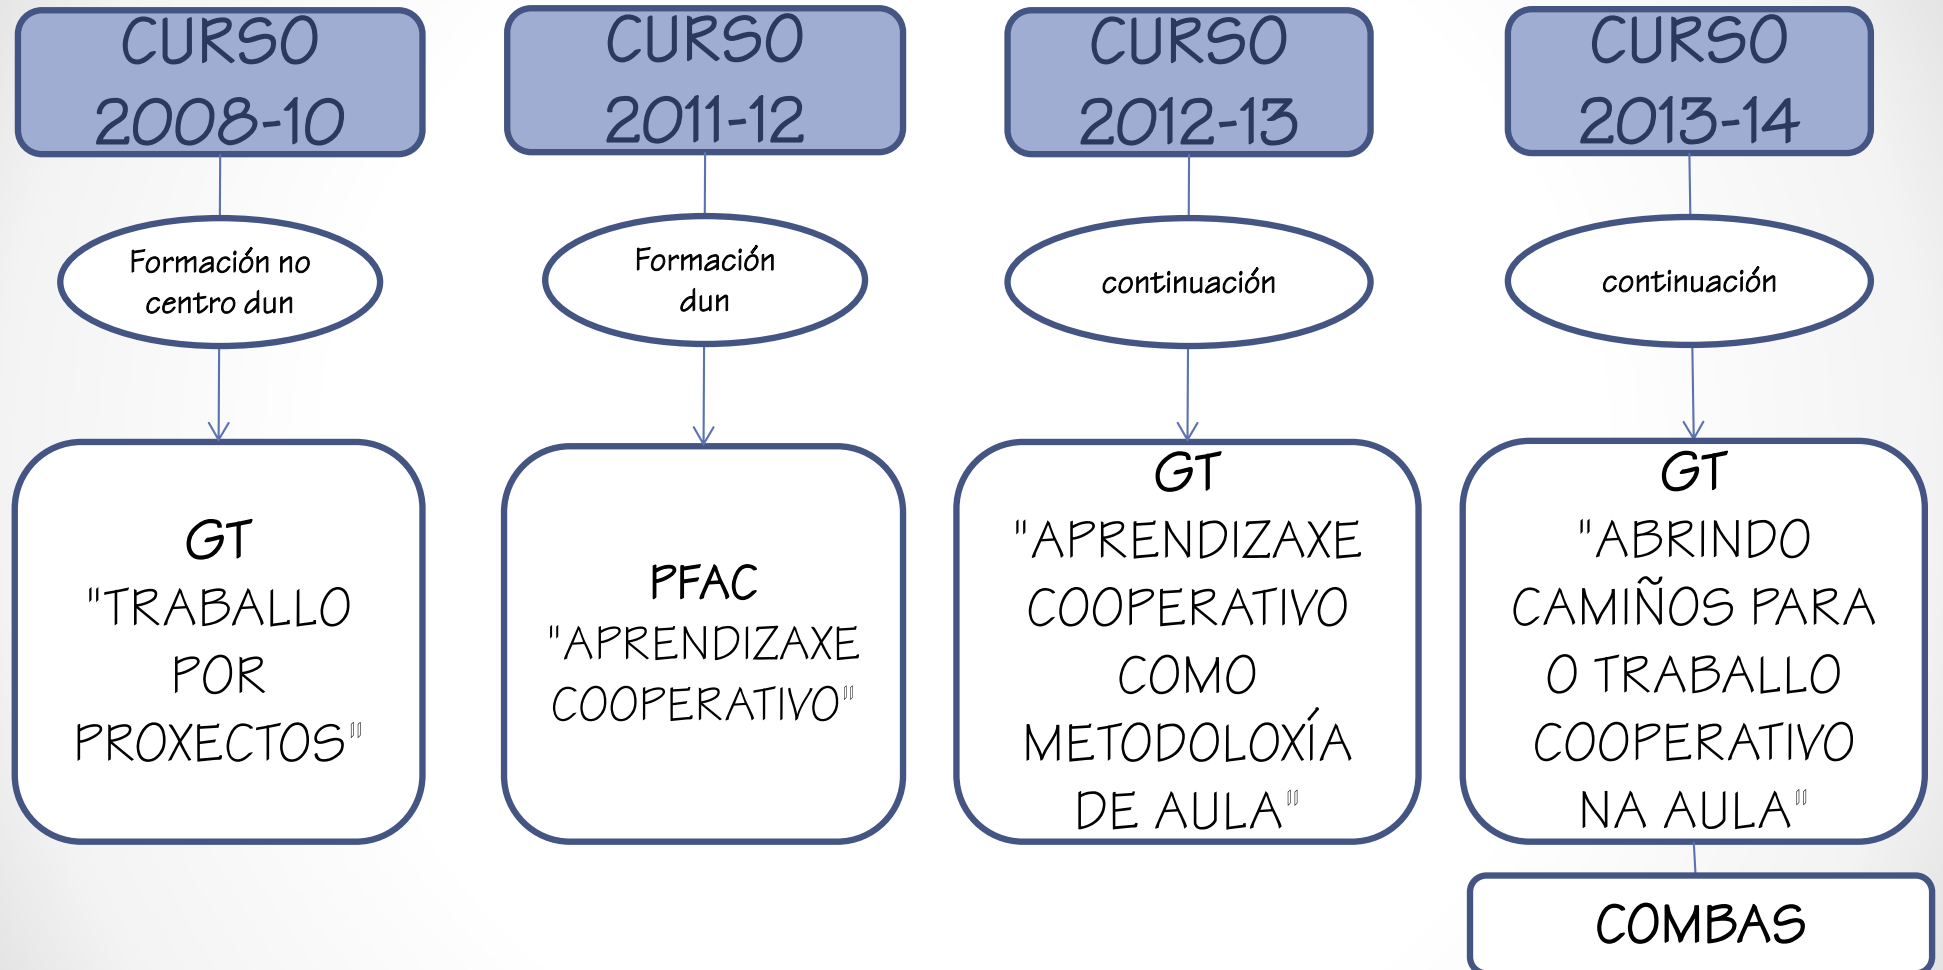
CURSO 2008-10

Formación no centro dun

GT "TRABALLO POR PROXECTOS"

CURSO 2011-12

Formación dun

PFAC "APRENDIZAXE COOPERATIVO"

CURSO 2012-13

continuación

GT "APRENDIZAXE COOPERATIVO COMO METODOLOXÍA DE AULA"

CURSO 2013-14

continuación

GT "ABRINDO CAMIÑOS PARA O TRABALLO COOPERATIVO NA AULA"

COMBAS